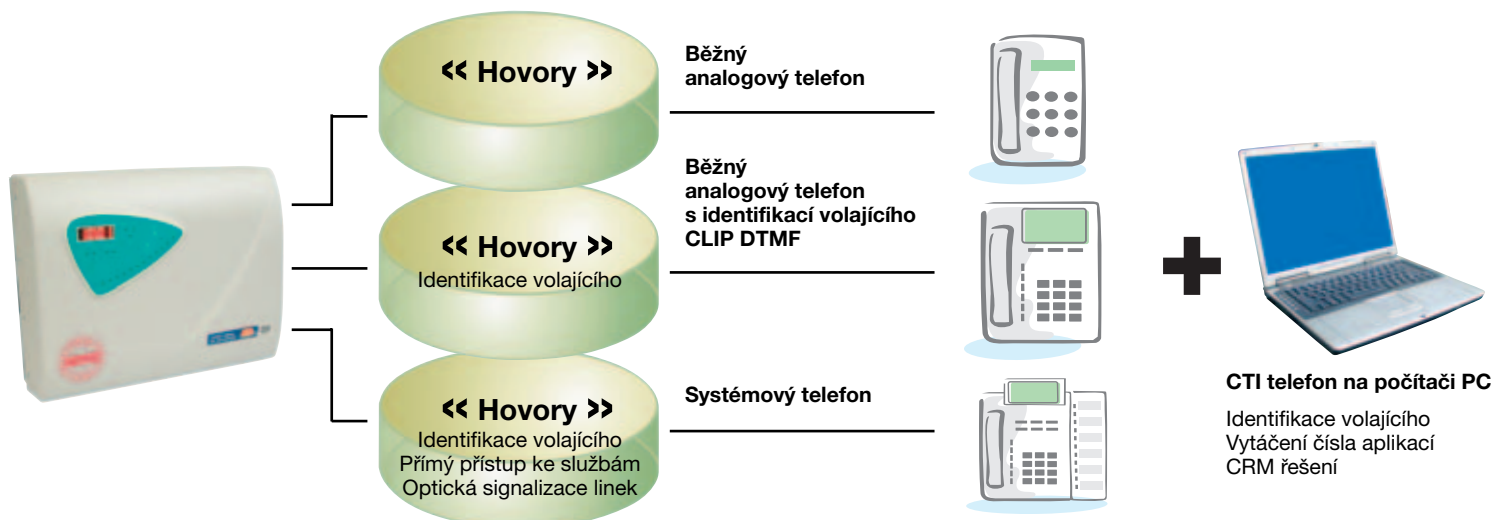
« Hovory »

Běžný analogový telefon

« Hovory »
Identifikace volajícího

Běžný analogový telefon s identifikací volajícího CLIP DTMF

« Hovory »
Identifikace volajícího
Přímý přístup ke službám
Optická signalizace linek

Systémový telefon

CTI telefon na počítači PC

Identifikace volajícího
Vytáčení čísla aplikací
CRM řešení